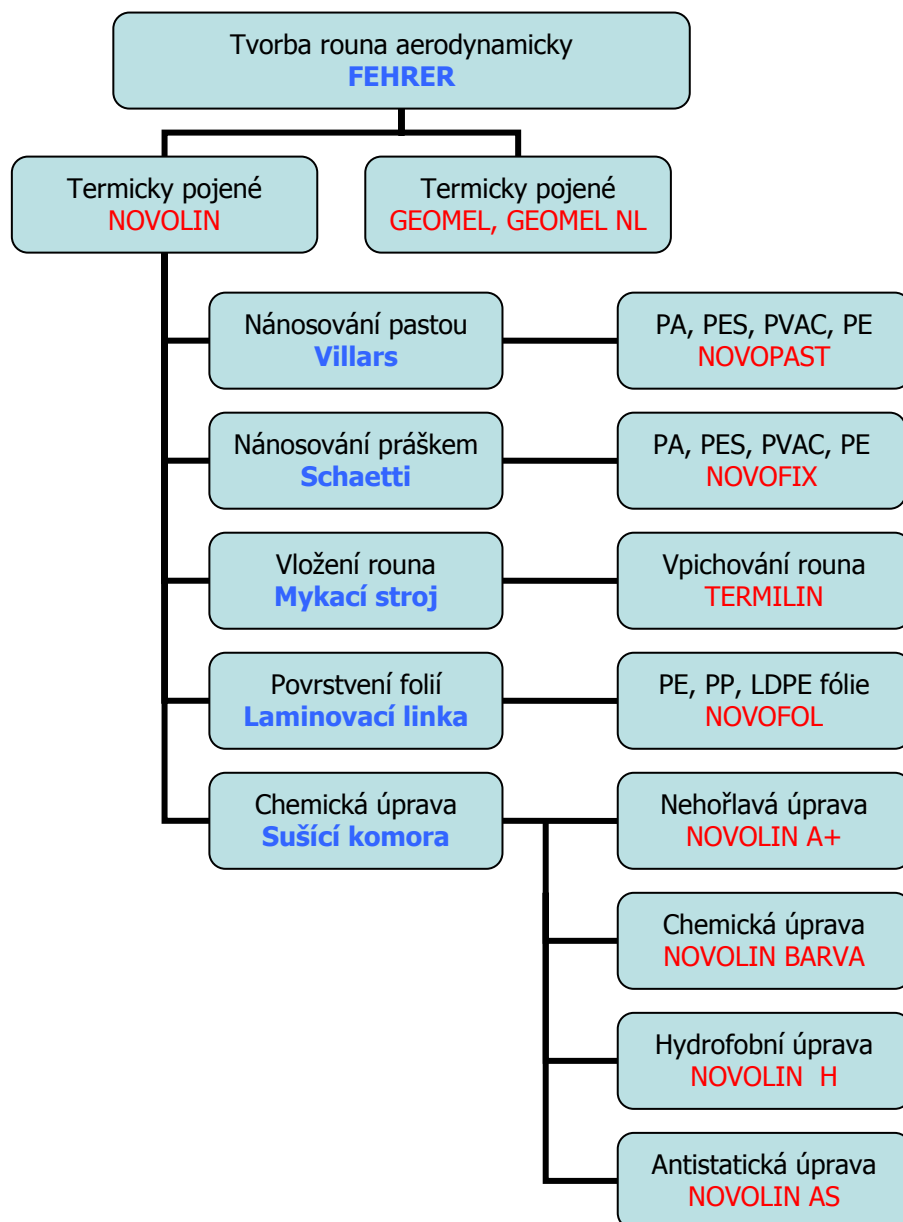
Tvorba rouna aerodynamicky
FEHRER

Termicky pojené
NOVOLIN

Termicky pojené
GEOMEL, GEOMEL NL

Nánosování pastou
Villars

PA, PES, PVAC, PE
NOVOPAST

Nánosování práškem
Schaetti

PA, PES, PVAC, PE
NOVOFIX

Vložení rouna
Mykací stroj

Vpichování rouna
TERMILIN

Povrstvení folií
Laminovací linka

PE, PP, LDPE fólie
NOVOFOL

Chemická úprava
Sušící komora

Nehořlavá úprava
NOVOLIN A+

Chemická úprava
NOVOLIN BARVA

Hydrofobní úprava
NOVOLIN H

Antistatická úprava
NOVOLIN AS